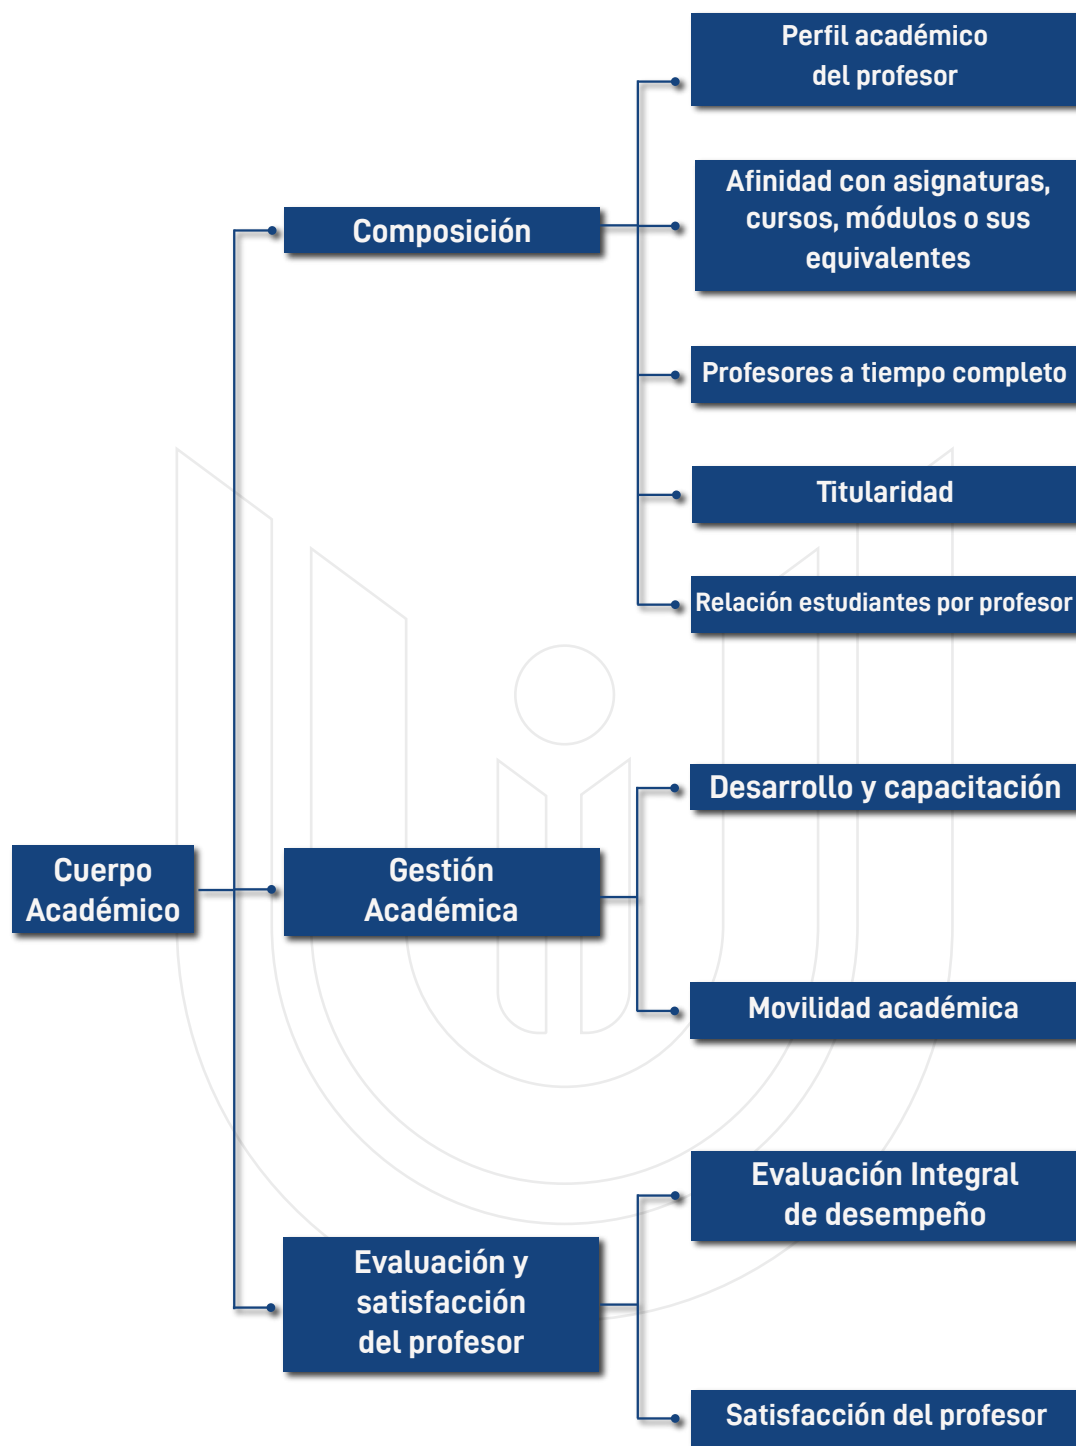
Cuerpo Académico

Composición

Perfil académico del profesor

Afinidad con asignaturas, cursos, módulos o sus equivalentes

Profesores a tiempo completo

Titularidad

Relación estudiantes por profesor

Gestión Académica

Desarrollo y capacitación

Movilidad académica

Evaluación y satisfacción del profesor

Evaluación Integral de desempeño

Satisfacción del profesor